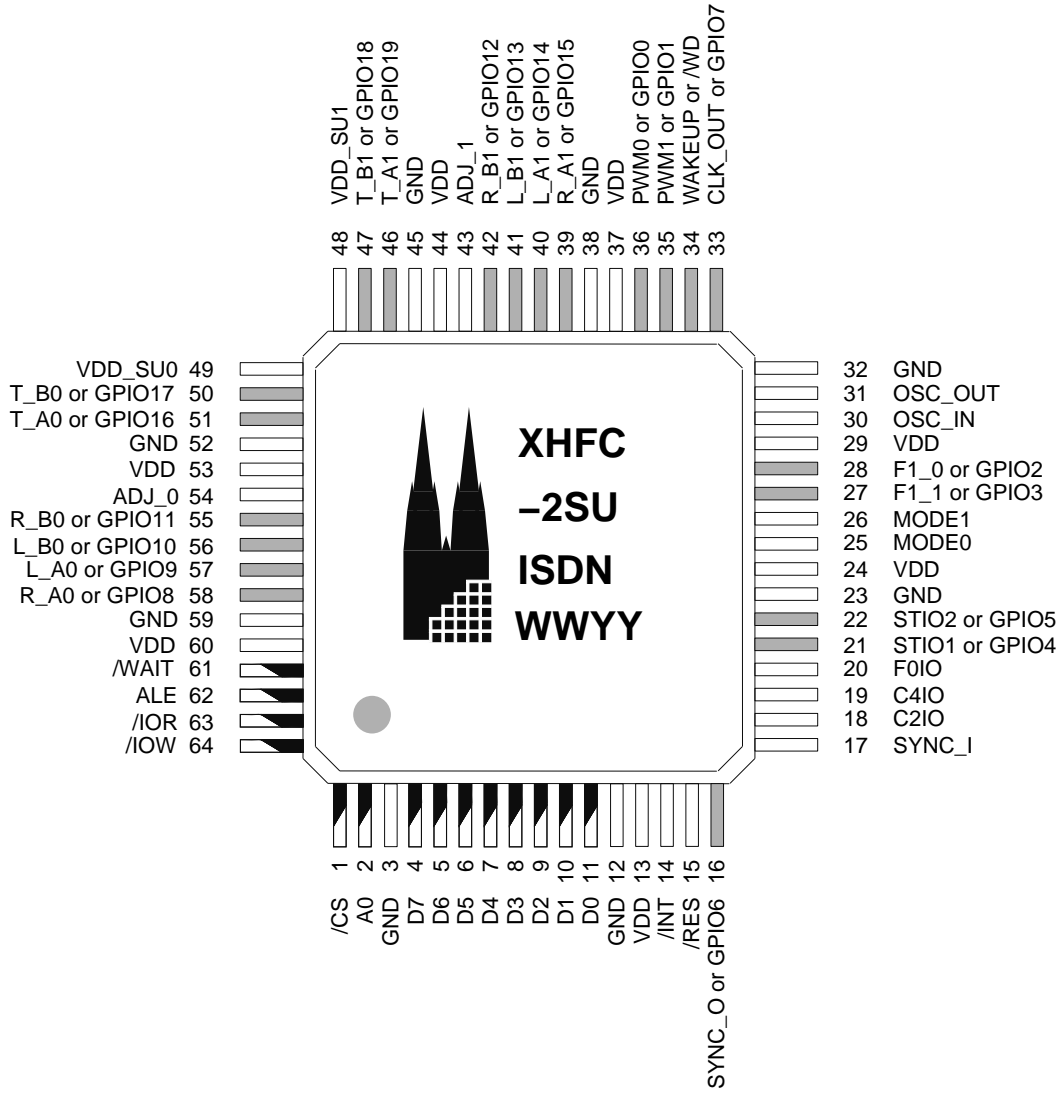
VDD_SU1 48
T_B1 or GPIO18 47
T_A1 or GPIO19 46
GND 45
VDD 44
ADJ_1 43
R_B1 or GPIO12 42
L_B1 or GPIO13 41
L_A1 or GPIO14 40
R_A1 or GPIO15 39
GND 38
VDD 37
PWM0 or GPIO0 36
PWM1 or GPIO1 35
WAKEUP or /WD 34
CLK_OUT or GPIO7 33

VDD_SU0 49
T_B0 or GPIO17 50
T_A0 or GPIO16 51
GND 52
VDD 53
ADJ_0 54
R_B0 or GPIO11 55
L_B0 or GPIO10 56
L_A0 or GPIO9 57
R_A0 or GPIO8 58
GND 59
VDD 60
/WAIT 61
ALE 62
/IOR 63
/IOW 64

XHFC
–2SU
ISDN
WWYY

32 GND
31 OSC_OUT
30 OSC_IN
29 VDD
28 F1_0 or GPIO2
27 F1_1 or GPIO3
26 MODE1
25 MODE0
24 VDD
23 GND
22 STIO2 or GPIO5
21 STIO1 or GPIO4
20 F0IO
19 C4IO
18 C2IO
17 SYNC_I

1 /CS
2 A0
3 GND
4 D7
5 D6
6 D5
7 D4
8 D3
9 D2
10 D1
11 D0
12 GND
13 VDD
14 /INT
15 /RES
16 SYNC_O or GPIO6